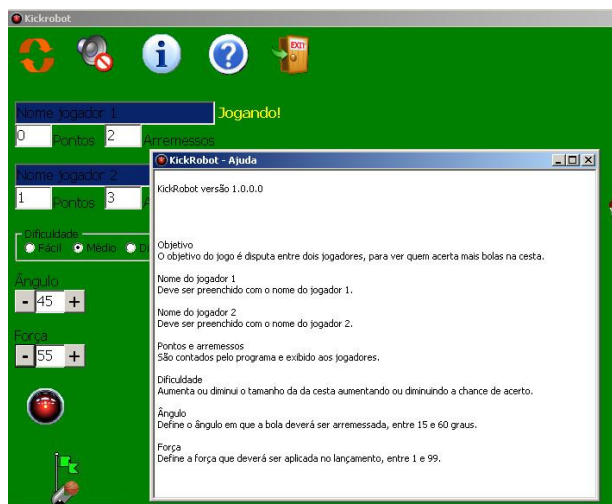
Kickrobot

EXIT

Nome jogador 1
Jogando!
0 Pontos 2 Arremessos

Nome jogador 2
1 Pontos 3 A

Dificuldade
Fácil Médio D

Ângulo
- 45 +

Força
- 55 +

KickRobot - Ajuda

KickRobot versão 1.0.0.0

Objetivo
O objetivo do jogo é disputa entre dois jogadores, para ver quem acerta mais bolas na cesta.

Nome do jogador 1
Deve ser preenchido com o nome do jogador 1.

Nome do jogador 2
Deve ser preenchido com o nome do jogador 2.

Pontos e arremessos
São contados pelo programa e exibido aos jogadores.

Dificuldade
Aumenta ou diminui o tamanho da da cesta aumentando ou diminuindo a chance de acerto.

Ângulo
Define o ângulo em que a bola deverá ser arremessada, entre 15 e 60 graus.

Força
Define a força que deverá ser aplicada no lançamento, entre 1 e 99.